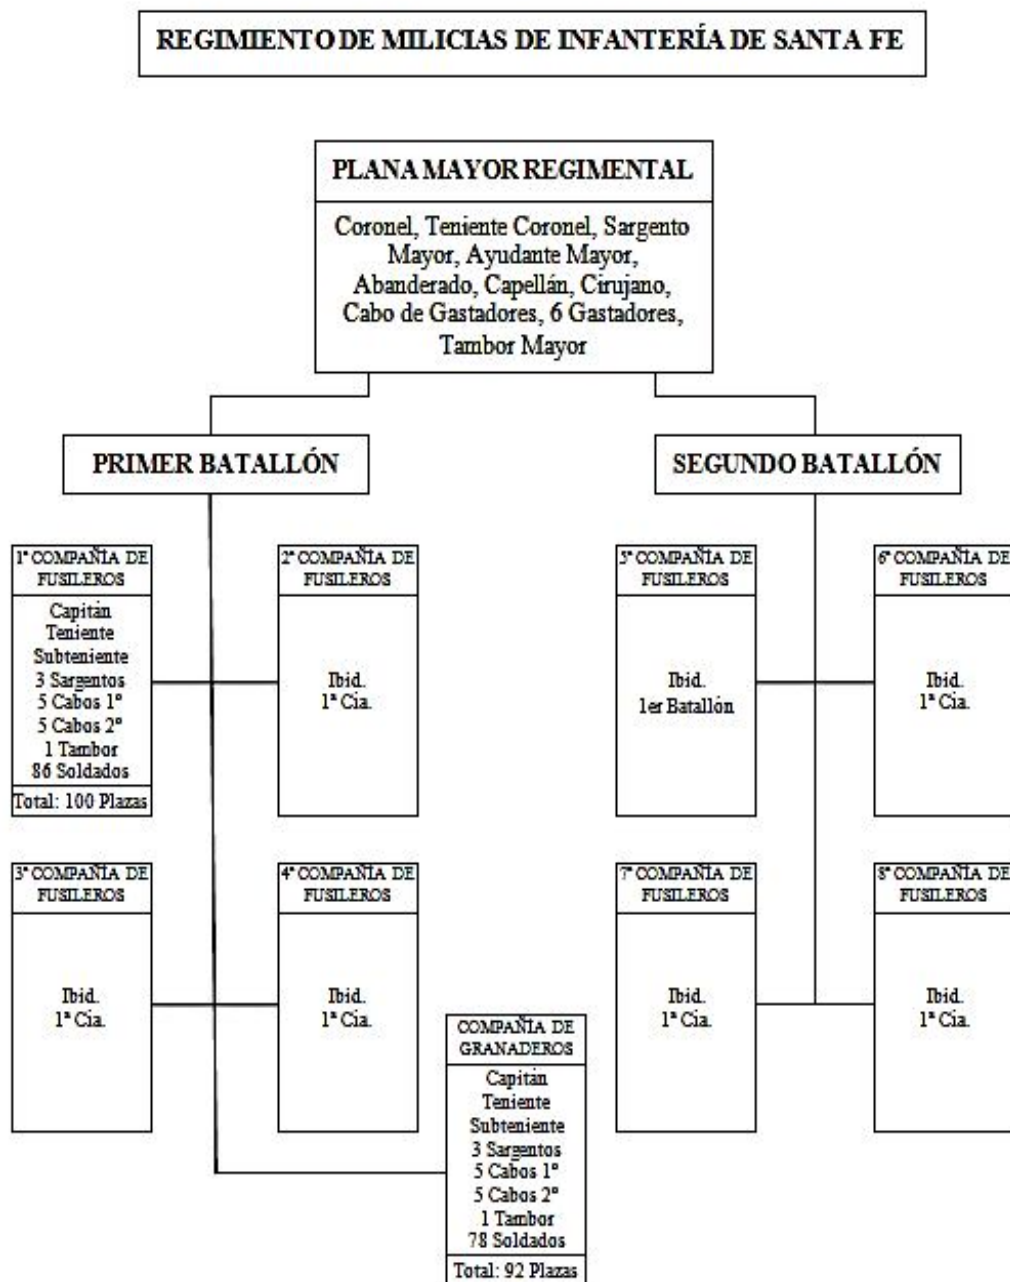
REGIMIENTO DE MILICIAS DE INFANTERÍA DE SANTA FE

PLANA MAYOR REGIMENTAL

Coronel, Teniente Coronel, Sargento Mayor, Ayudante Mayor, Abanderado, Capellán, Cirujano, Cabo de Gastadores, 6 Gastadores, Tambor Mayor

PRIMER BATALLÓN

SEGUNDO BATALLÓN

1ª COMPAÑIA DE FUSILEROS

Capitán
Teniente
Subteniente
3 Sargentos
5 Cabos 1º
5 Cabos 2º
1 Tambor
86 Soldados

Total: 100 Plazas

2ª COMPAÑIA DE FUSILEROS

Ibid.
1ª Cia.

5ª COMPAÑIA DE FUSILEROS

Ibid.
1er Batallón

6ª COMPAÑIA DE FUSILEROS

Ibid.
1ª Cia.

3ª COMPAÑIA DE FUSILEROS

Ibid.
1ª Cia.

4ª COMPAÑIA DE FUSILEROS

Ibid.
1ª Cia.

7ª COMPAÑIA DE FUSILEROS

Ibid.
1ª Cia.

8ª COMPAÑIA DE FUSILEROS

Ibid.
1ª Cia.

COMPAÑIA DE GRANADEROS

Capitán
Teniente
Subteniente
3 Sargentos
5 Cabos 1º
5 Cabos 2º
1 Tambor
78 Soldados

Total: 92 Plazas